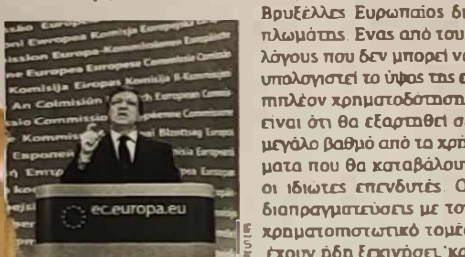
ni Europos Komisija Europ
ission Europa-Kommissionen
ne Europese Commissie
Komisija Europos Komisija
An Coimisiún
sio Commissio
Kommiss
Esponen
Enrop
ejsi

ec.europa.eu

Βρυξέλλες Ευρωπαίος δι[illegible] πλωμάτης. Ένας από τους λόγους που δεν μπορεί να υπολογιστεί το ύψος της ε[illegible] πιπλέον χρηματοδότησης είναι ότι θα εξαρτηθεί σ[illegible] μεγάλο βαθμό από τα χρή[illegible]ματα που θα καταβάλουν οι ιδιώτες επενδυτές. Ο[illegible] διαπραγματεύσεις με το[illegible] χρηματοπιστωτικό τομέ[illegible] έχουν ήδη ξεκινήσει κα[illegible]